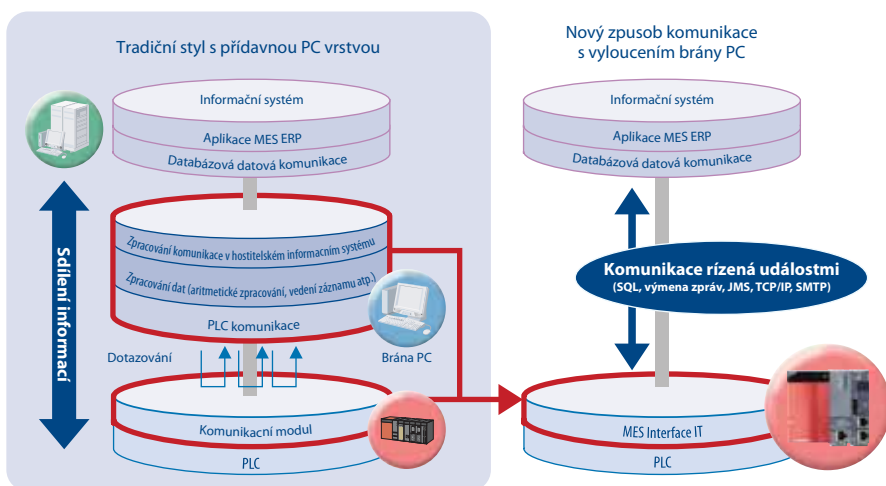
Tradiční styl s přídavnou PC vrstvou

Informační systém
Aplikace MES ERP
Databázová datová komunikace

Sdílení informací

Zpracování komunikace v hostitelském informačním systému
Zpracování dat (aritmetické zpracování, vedení záznamu atp.)
PLC komunikace

Brána PC

Dotazování

Komunikační modul
PLC

Nový zpusob komunikace s vyloucením brány PC

Informační systém
Aplikace MES ERP
Databázová datová komunikace

Komunikace řízená událostmi
(SQL, výmena zpráv, JMS, TCP/IP, SMTP)

MES Interface IT
PLC